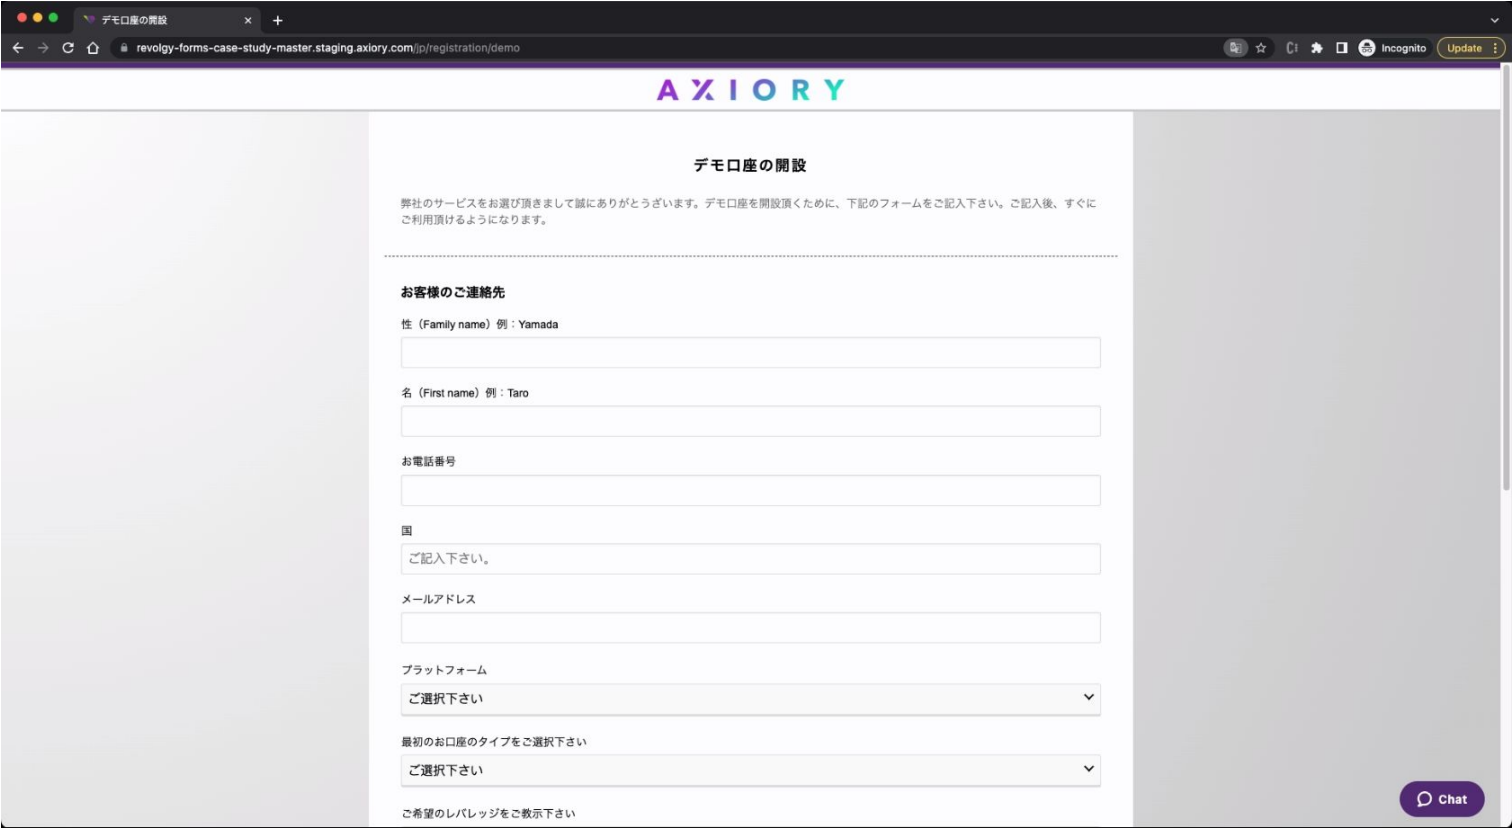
デモ口座の開設

revolgy-forms-case-study-master.staging.axiory.com/jp/registration/demo

Incognito

Update

AXIORY

デモ口座の開設

弊社のサービスをお選び頂きまして誠にありがとうございます。デモ口座を開設頂くために、下記のフォームをご記入下さい。ご記入後、すぐにご利用頂けるようになります。

お客様のご連絡先

性（Family name）例：Yamada

名（First name）例：Taro

お電話番号

国

ご記入下さい。

メールアドレス

プラットフォーム

ご選択下さい

最初のお口座のタイプをご選択下さい

ご選択下さい

ご希望のレバレッジをご教示下さい

Chat